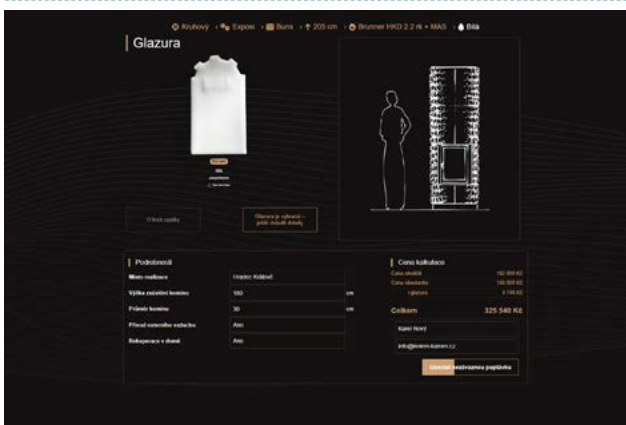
Kruhový › Exposi › Buna › 205 cm › Brunner HKD 2.2 rk + MAS › Bílá

Glazura

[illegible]

Bílá

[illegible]

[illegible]

Glazura je vybraná – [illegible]

Podrobnosti

| | |
|---|---|
| Místo realizace | Hradec Králové |
| Výška zastropení komínu | 160 cm |
| Průměr komínu | 30 cm |
| Přívod externího vzduchu | Ano |
| Rekuperace v domě | Ano |

Cena kalkulace

| | |
|---|---|
| Cena stavby | 162 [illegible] Kč |
| Cena obkladu | 158 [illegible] Kč |
| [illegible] | 4 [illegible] Kč |

Celkem 325 540 Kč

Karel Nový

info@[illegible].cz

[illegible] poptávku